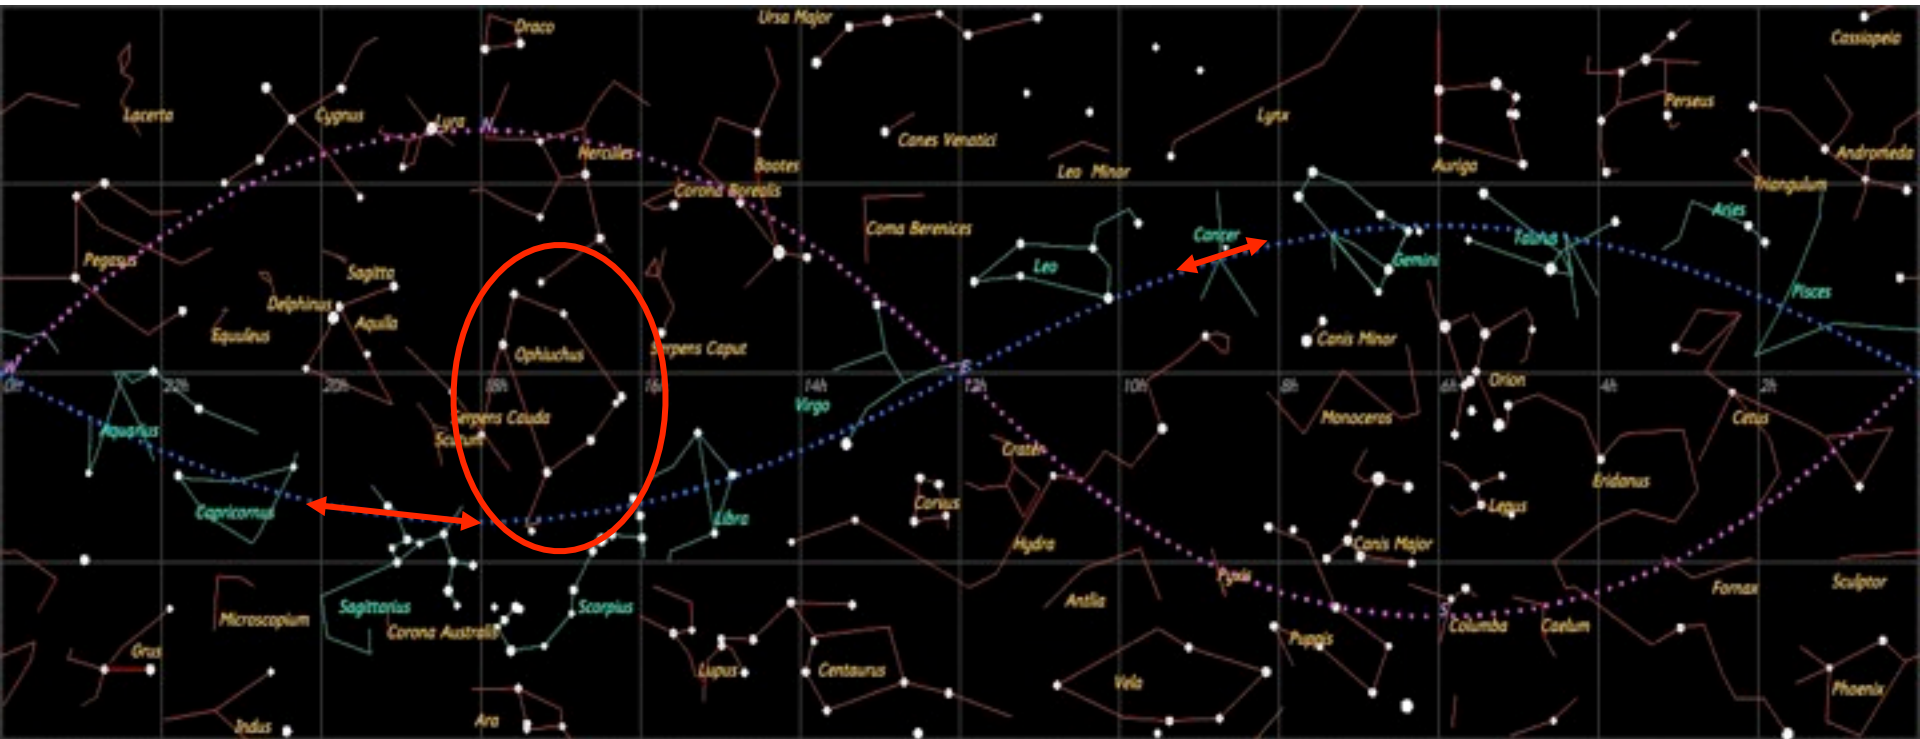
Draco
Ursa Major
Cassiopeia
Lacerta
Cygnus
Lyra
N
Hercules
Canes Venatici
Lynx
Perseus
Andromeda
Bootes
Corona Borealis
Leo Minor
Auriga
Triangulum
Pegasus
Coma Berenices
Cancer
Aries
Taurus
Sagitta
Leo
Gemini
Delphinus
Aquila
Pisces
Equuleus
Ophiuchus
Serpens Caput
Canis Minor
E
Orion
0h
22h
20h
18h
16h
14h
12h
10h
8h
6h
4h
2h
Virgo
Aquarius
Serpens Cauda
Monoceros
Cetus
Scutum
Crater
Corvus
Eridanus
Capricornus
Lepus
Libra
Hydra
Canis Major
Pyxis
Fornax
Sculptor
Microscopium
Sagittarius
Scorpius
Antlia
Corona Australis
S
Columba
Caelum
Grus
Puppis
Lupus
Centaurus
Vela
Phoenix
Indus
Ara